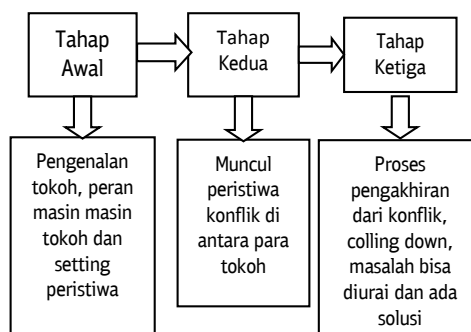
Tahap Awal

Tahap Kedua

Tahap Ketiga

Pengenalan tokoh, peran masin masin tokoh dan setting peristiwa

Muncul peristiwa konflik di antara para tokoh

Proses pengakhiran dari konflik, colling down, masalah bisa diurai dan ada solusi